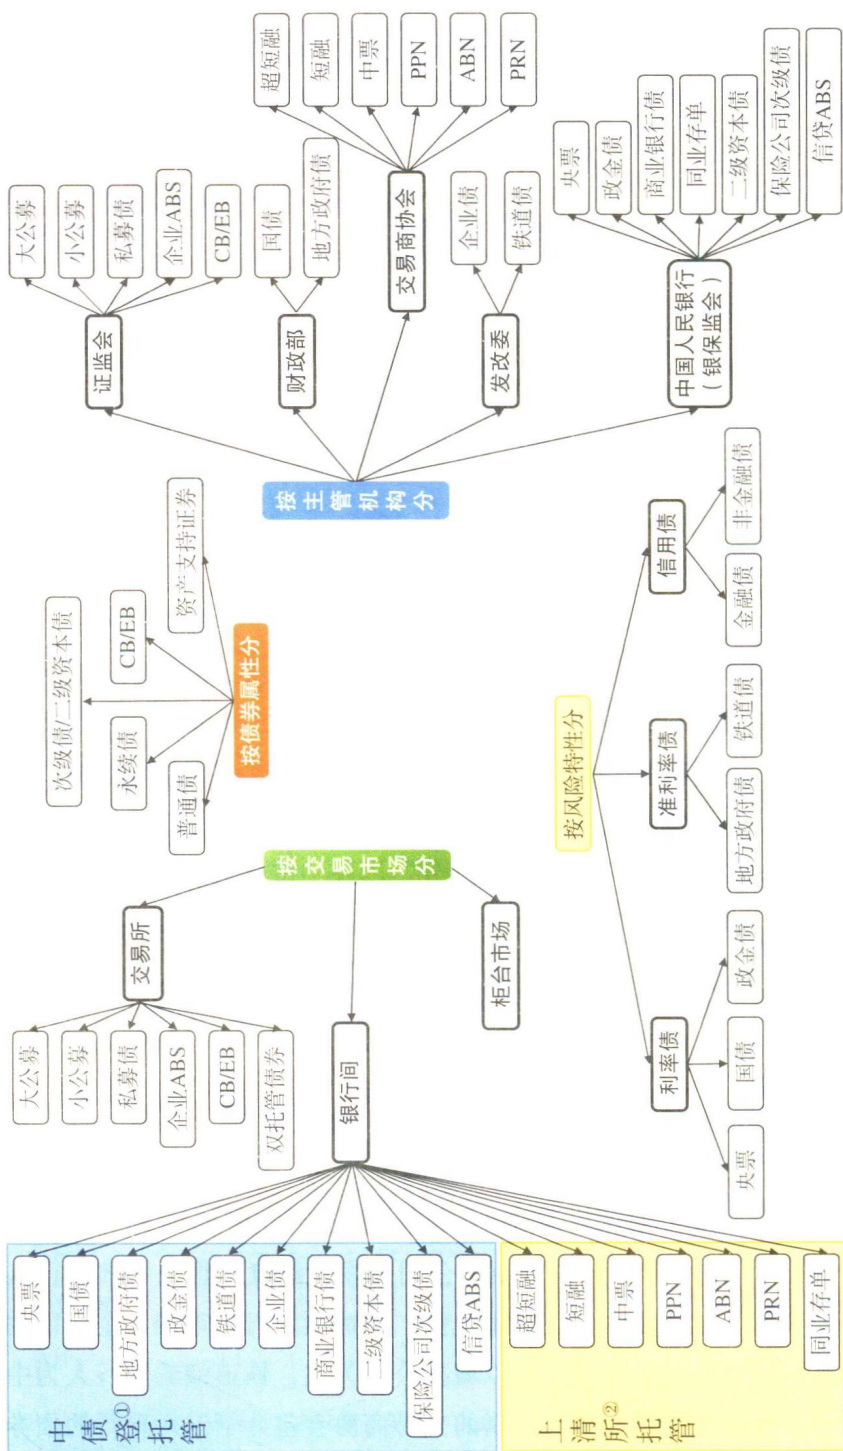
按主管机构分

证监会
大公募
小公募
私募债
企业ABS
CB/EB

财政部
国债
地方政府债

交易商协会
超短融
短融
中票
PPN
ABN
PRN

发改委
企业债
铁道债

中国人民银行（银保监会）
央票
政金债
商业银行债
同业存单
二级资本债
保险公司次级债
信贷ABS

按债券属性分
普通债
永续债
次级债/二级资本债
CB/EB
资产支持证券

按风险特性分

利率债
央票
国债
政金债

准利率债
地方政府债
铁道债

信用债
金融债
非金融债

按交易市场分

交易所
大公募
小公募
私募债
企业ABS
CB/EB
双托管债券

银行间

柜台市场

中债登①托管
央票
国债
地方政府债
政金债
铁道债
企业债
商业银行债
二级资本债
保险公司次级债
信贷ABS

上清所②托管
超短融
短融
中票
PPN
ABN
PRN
同业存单